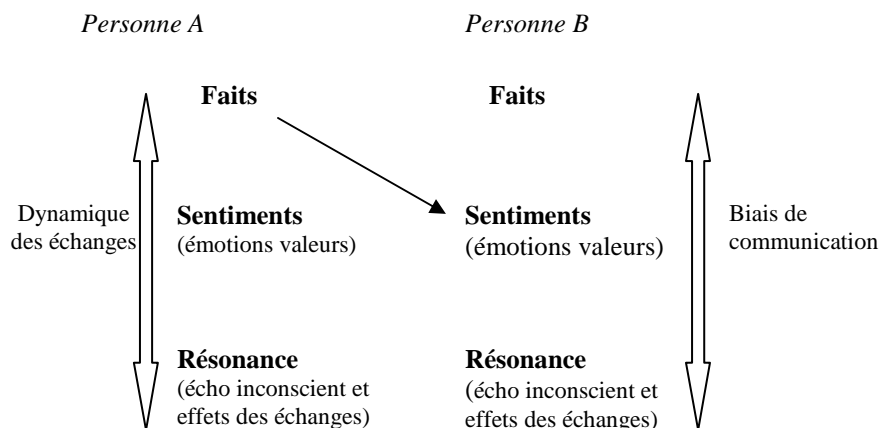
Personne A

Personne B

Faits

Faits

Dynamique des échanges

Sentiments
(émotions valeurs)

Sentiments
(émotions valeurs)

Biais de communication

Résonance
(écho inconscient et effets des échanges)

Résonance
(écho inconscient et effets des échanges)